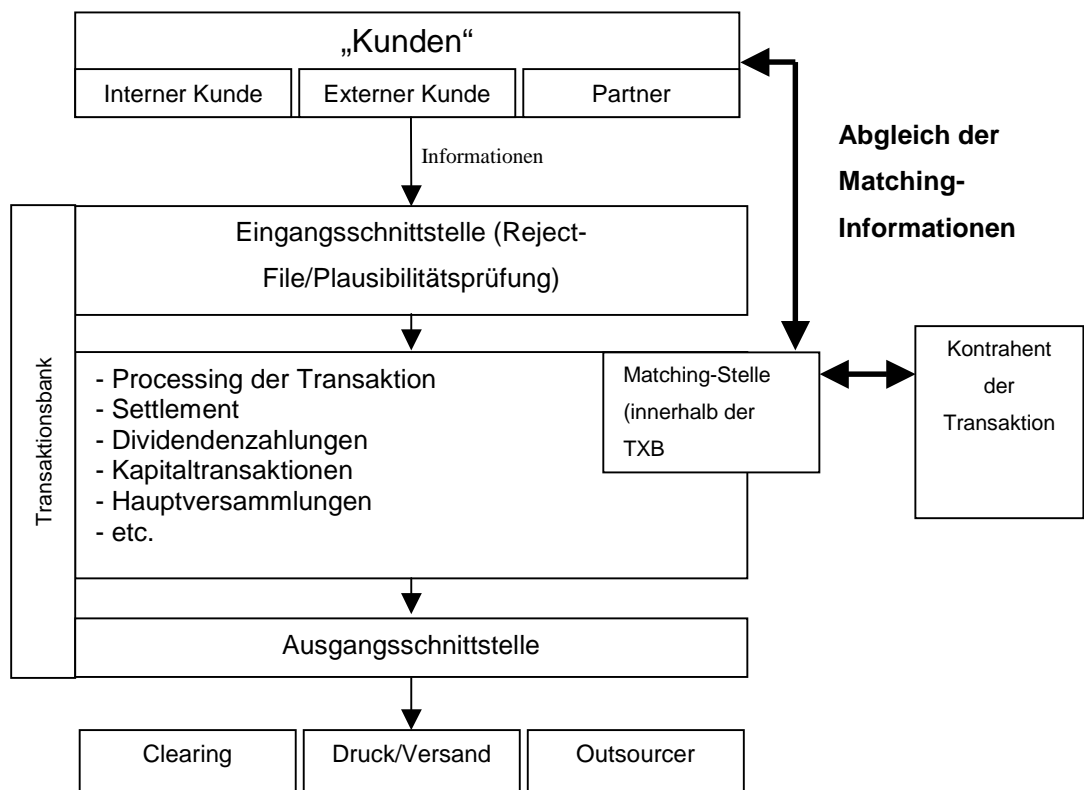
„Kunden“

Interner Kunde | Externer Kunde | Partner

Abgleich der Matching-Informationen

Informationen

Transaktionsbank

Eingangsschnittstelle (Reject-File/Plausibilitätsprüfung)

- Processing der Transaktion
- Settlement
- Dividendenzahlungen
- Kapitaltransaktionen
- Hauptversammlungen
- etc.

Matching-Stelle (innerhalb der TXB

Kontrahent der Transaktion

Ausgangsschnittstelle

Clearing | Druck/Versand | Outsourcer